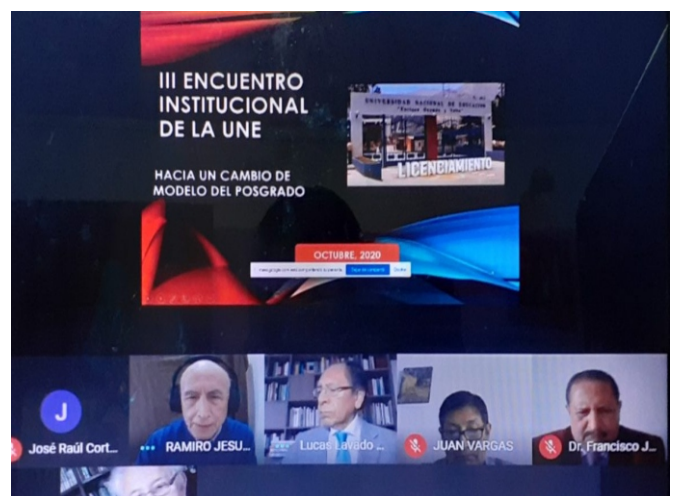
III ENCUENTRO INSTITUCIONAL DE LA UNE

HACIA UN CAMBIO DE MODELO DEL POSGRADO

UNIVERSIDAD NACIONAL DE EDUCACIÓN
"Enrique Guzmán y Valle"

LICENCIAMIENTO

OCTUBRE, 2020

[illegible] Dejar de compartir Ocultar

J
José Raúl Cort...
RAMIRO JESU...
Lucas Lavado ...
JUAN VARGAS
Dr. Francisco J...